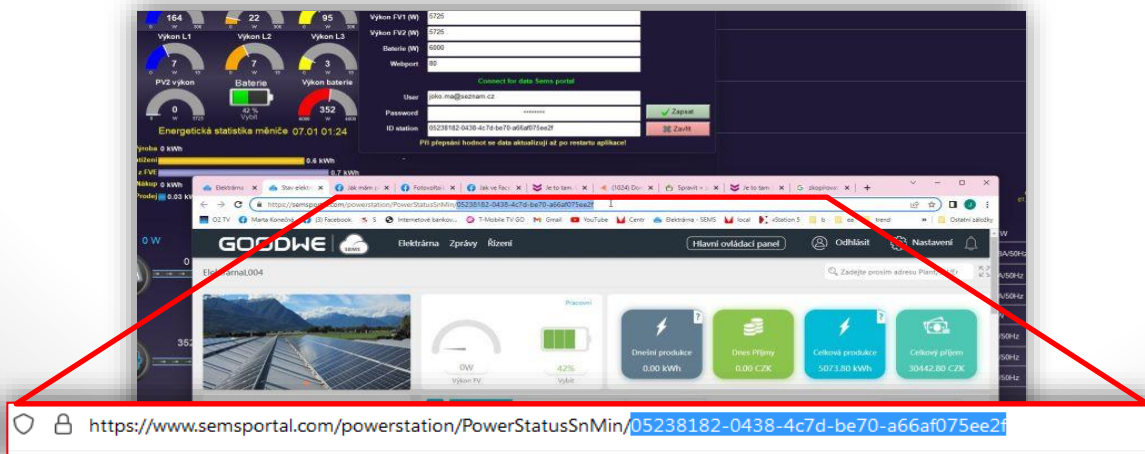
164
22
95
Výkon L1
Výkon L2
Výkon L3
7
7
3
PV2 výkon
Baterie
Výkon baterie
0
42 %
Vybit
352
Energetická statistika měniče 07.01 01:24
Výroba 0 kWh
otížení 0.6 kWh
z FVE 0.7 kWh
Nákup 0 kWh
Prodej 0.03 kWh

Výkon FV1 (W) 5725
Výkon FV2 (W) 5725
Baterie (W) 6000
Webport 80
Connect for data Sems portal
User joko.ma@seznam.cz
Password ••••••••
ID station 05238182-0438-4c7d-be70-a66af075ee2f
Zapsat
Zavřít
Při přepsání hodnot se data aktualizují až po restartu aplikace!

Elektrárna | Stav elektr | Jak mám p | Fotovoltaik | Jak ve Face | Je to tam | (1034) Dro | Spravit + | Je to tam | skopírovat
https://semsportal.com/powerstation/PowerStatusSnMin/05238182-0438-4c7d-be70-a66af075ee2f
O2.TV | Marta Konečná | (3) Facebook | S | Internetové bankov... | T-Mobile TV GO | Gmail | YouTube | Centr | Elektrárna - SEMS | local | xStation 5 | b | ea | trend | Ostatní záložky
GOODWE SEMS | Elektrárna | Zprávy | Řízení | Hlavní ovládací panel | Odhlásit | Nastavení
ElektrarnaL004
Zadejte prosím adresu Plant, SN
Pracovní
0W
Výkon FV
42%
Vybit
Dnešní produkce 0.00 kWh
Dnes Příjmy 0.00 CZK
Celková produkce 5073.80 kWh
Celkový příjem 30442.80 CZK
0 W
352

https://www.semsportal.com/powerstation/PowerStatusSnMin/05238182-0438-4c7d-be70-a66af075ee2f